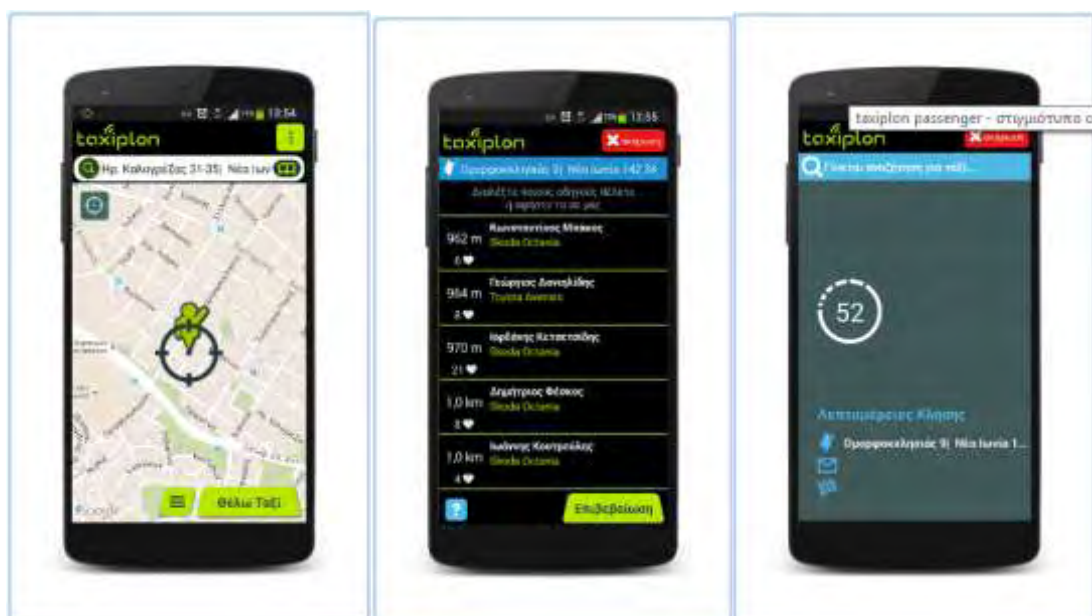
12:54

taxiplon

Ηρ. Καλογρέζας 31-35, Νέα Ιων

Google

Θέλω Ταξί

12:55

taxiplon

Ακύρωση

Ορφανοκλησίας 9, Νέα Ιωνία 142 34

Διαλέξτε ποιους οδηγούς θέλετε η εφαρμογή να σας

962 m Κωνσταντίνος Μπάκος Skoda Octavia 6

964 m Γεώργιος Δανιηλίδης Toyota Avensis 2

970 m Ιορδάνης Κετσετζίδης Skoda Octavia 21

1,0 km Δημήτριος Φέσκος Skoda Octavia 8

1,0 km Ιωάννης Κουτρούλης Skoda Octavia 4

?

Επιβεβαίωση

taxiplon passenger - στιγμιότυπο ο

taxiplon

Ακύρωση

Γίνεται αναζήτηση για ταξί...

52

Λεπτομέρειες Κλήσης

Ορφανοκλησίας 9, Νέα Ιωνία 1...